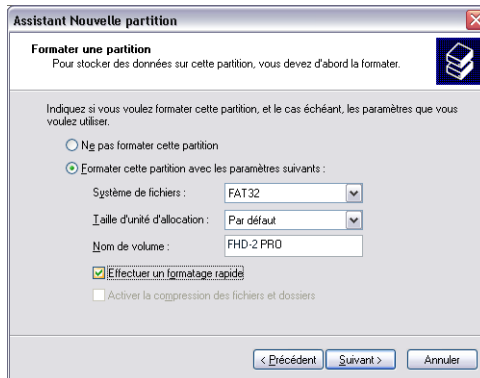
Assistant Nouvelle partition

Formater une partition
Pour stocker des données sur cette partition, vous devez d'abord la formater.

Indiquez si vous voulez formater cette partition, et le cas échéant, les paramètres que vous voulez utiliser.

Ne pas formater cette partition

Formater cette partition avec les paramètres suivants :

Système de fichiers : FAT32

Taille d'unité d'allocation : Par défaut

Nom de volume : FHD-2 PRO

Effectuer un formatage rapide

Activer la compression des fichiers et dossiers

< Précédent | Suivant > | Annuler